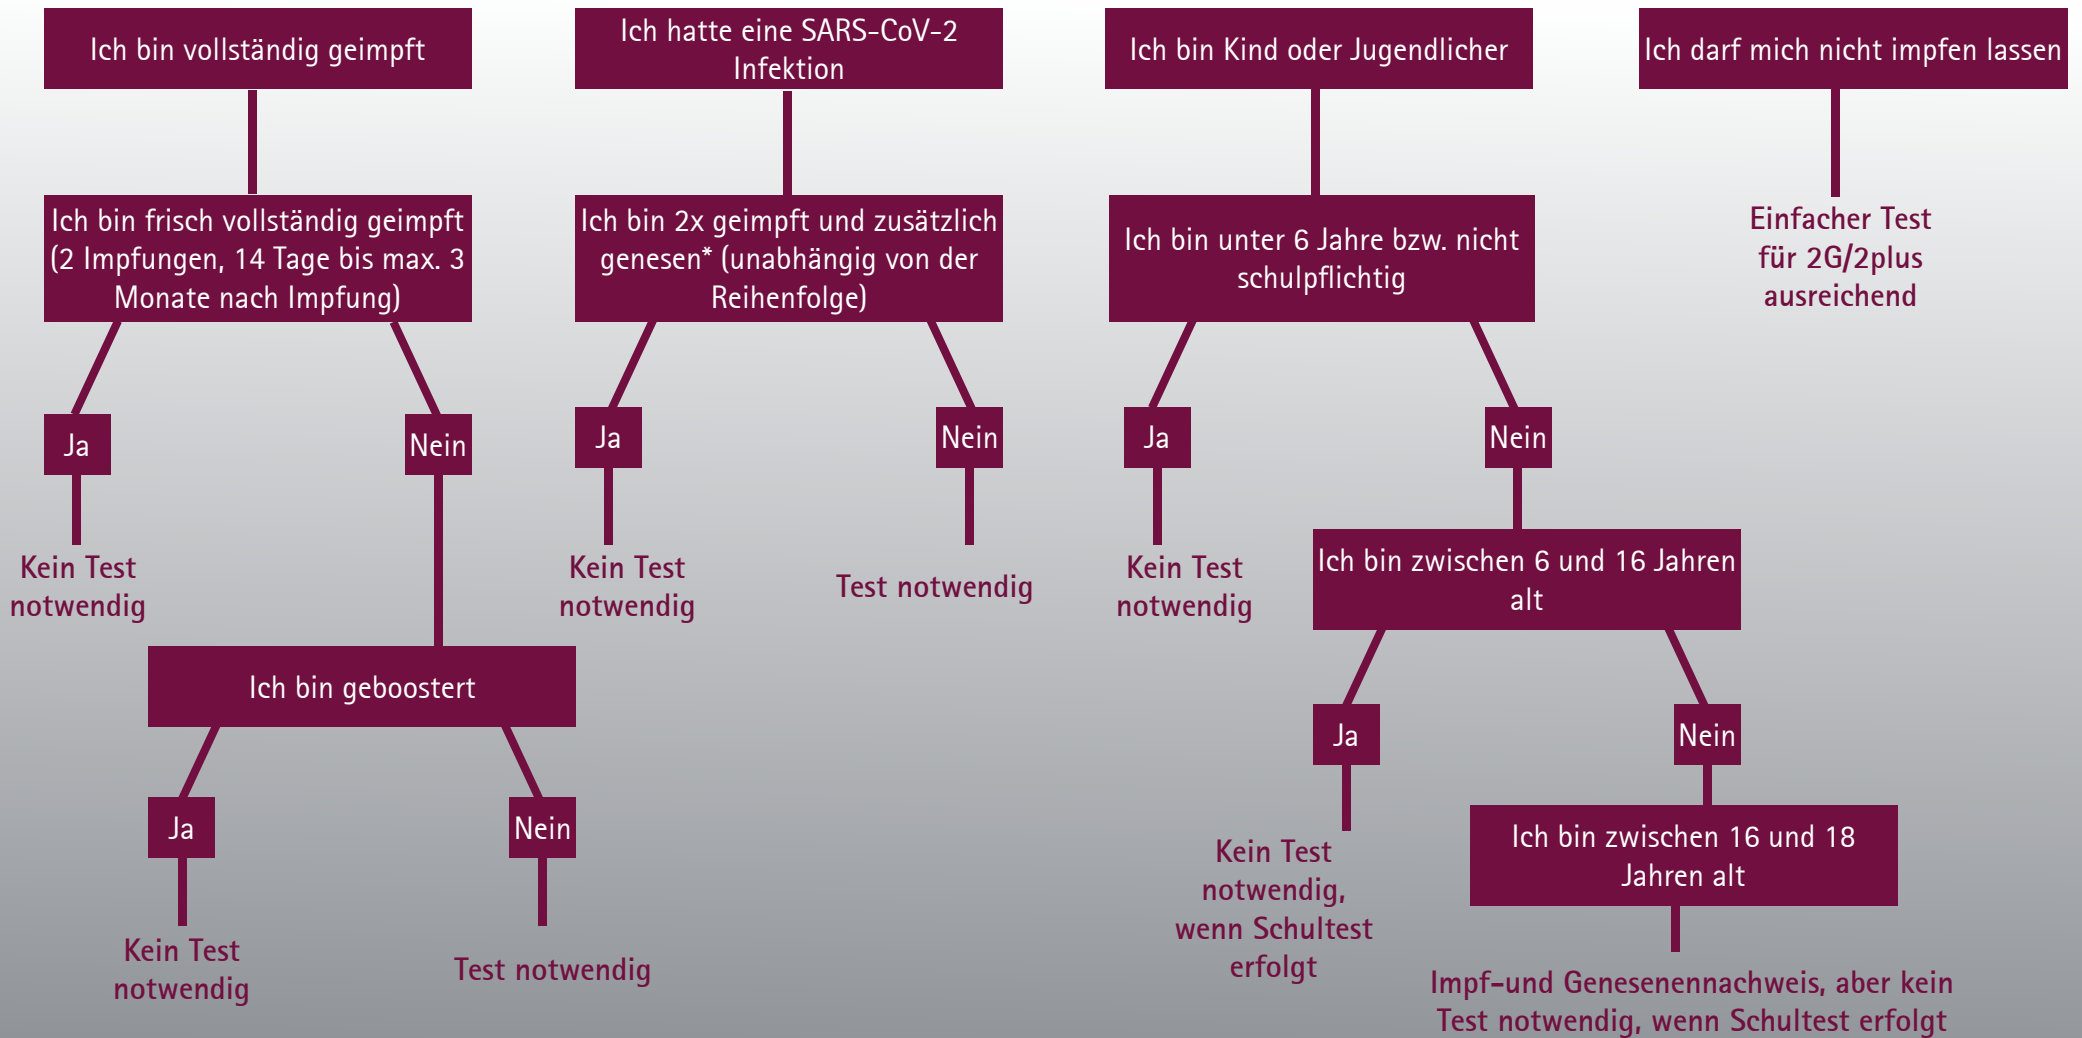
Ich bin vollständig geimpft

Ich bin frisch vollständig geimpft (2 Impfungen, 14 Tage bis max. 3 Monate nach Impfung)

Ja

Kein Test notwendig

Nein

Ich bin geboostert

Ja

Kein Test notwendig

Nein

Test notwendig

Ich hatte eine SARS-CoV-2 Infektion

Ich bin 2x geimpft und zusätzlich genesen* (unabhängig von der Reihenfolge)

Ja

Kein Test notwendig

Nein

Test notwendig

Ich bin Kind oder Jugendlicher

Ich bin unter 6 Jahre bzw. nicht schulpflichtig

Ja

Kein Test notwendig

Nein

Ich bin zwischen 6 und 16 Jahren alt

Ja

Kein Test notwendig, wenn Schultest erfolgt

Nein

Ich bin zwischen 16 und 18 Jahren alt

Impf-und Genesenennachweis, aber kein Test notwendig, wenn Schultest erfolgt

Ich darf mich nicht impfen lassen

Einfacher Test für 2G/2plus ausreichend